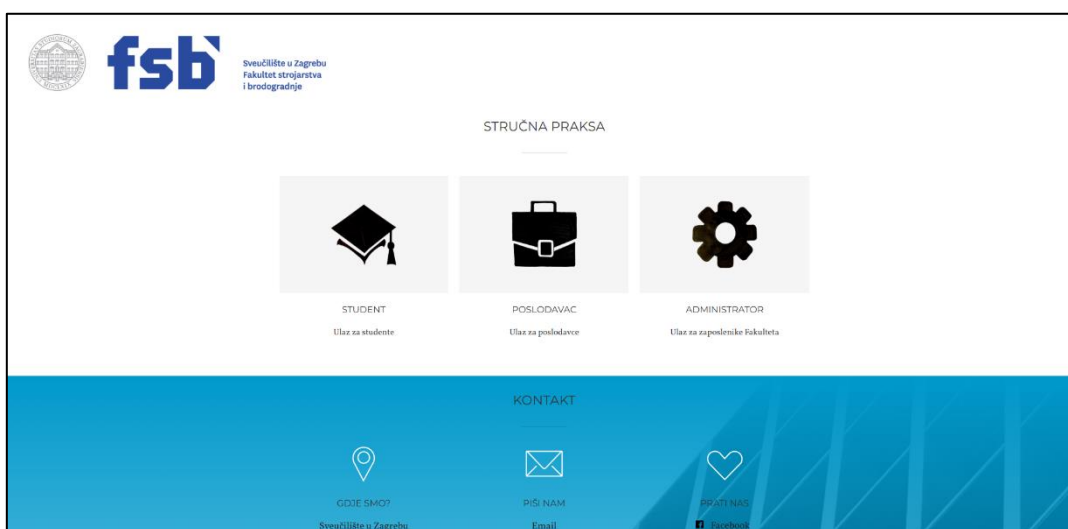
fsb

Sveučilište u Zagrebu
Fakultet strojarstva
i brodogradnje

STRUČNA PRAKSA

STUDENT
Ulaz za studente

POSLODAVAC
Ulaz za poslodavce

ADMINISTRATOR
Ulaz za zaposlenike Fakulteta

KONTAKT

GDJE SMO?
Sveučilište u Zagrebu

PIŠI NAM
Email

PRATI NAS
Facebook